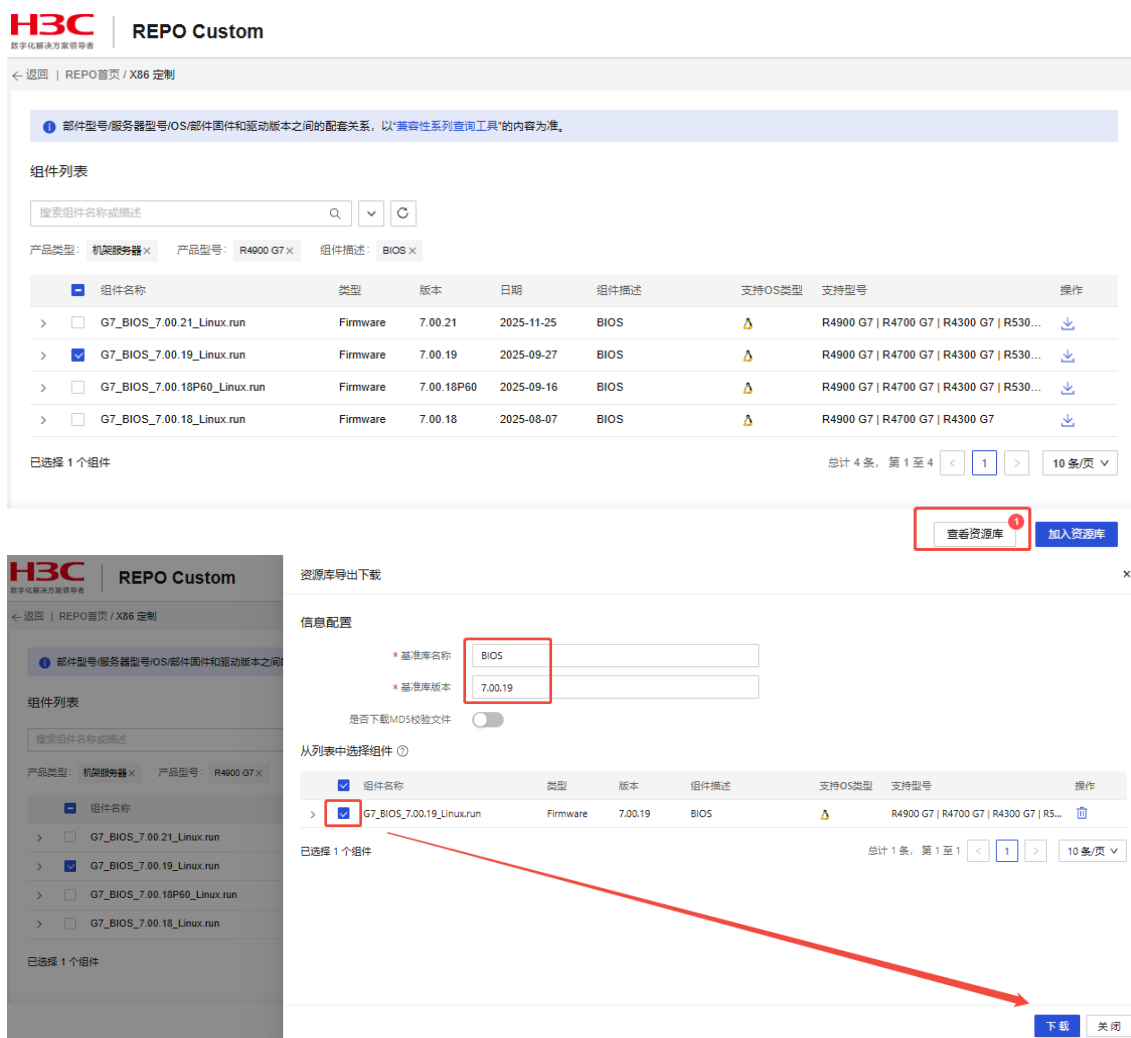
H3C
数字化解决方案领导者
REPO Custom

← 返回 | REPO首页 / X86 定制

部件型号/服务器型号/OS/部件固件和驱动版本之间的配套关系，以"兼容性系列查询工具"的内容为准。

组件列表

搜索组件名称或描述

产品类型: 机架服务器 × 产品型号: R4900 G7 × 组件描述: BIOS ×

| 组件名称 | 类型 | 版本 | 日期 | 组件描述 | 支持OS类型 | 支持型号 | 操作 |
|---|---|---|---|---|---|---|---|
| G7_BIOS_7.00.21_Linux.run | Firmware | 7.00.21 | 2025-11-25 | BIOS | | R4900 G7 \| R4700 G7 \| R4300 G7 \| R530... | |
| G7_BIOS_7.00.19_Linux.run | Firmware | 7.00.19 | 2025-09-27 | BIOS | | R4900 G7 \| R4700 G7 \| R4300 G7 \| R530... | |
| G7_BIOS_7.00.18P60_Linux.run | Firmware | 7.00.18P60 | 2025-09-16 | BIOS | | R4900 G7 \| R4700 G7 \| R4300 G7 \| R530... | |
| G7_BIOS_7.00.18_Linux.run | Firmware | 7.00.18 | 2025-08-07 | BIOS | | R4900 G7 \| R4700 G7 \| R4300 G7 | |

已选择 1 个组件

总计 4 条, 第 1 至 4 < 1 > 10 条/页

查看资源库 1 加入资源库

H3C
数字化解决方案领导者
REPO Custom

← 返回 | REPO首页 / X86 定制

部件型号/服务器型号/OS/部件固件和驱动版本之间的配

组件列表

搜索组件名称或描述

产品类型: 机架服务器 × 产品型号: R4900 G7 ×

组件名称
G7_BIOS_7.00.21_Linux.run
G7_BIOS_7.00.19_Linux.run
G7_BIOS_7.00.18P60_Linux.run
G7_BIOS_7.00.18_Linux.run

已选择 1 个组件

资源库导出下载 ×

信息配置

* 基准库名称 BIOS

* 基准库版本 7.00.19

是否下载MD5校验文件

从列表中选择组件

| 组件名称 | 类型 | 版本 | 组件描述 | 支持OS类型 | 支持型号 | 操作 |
|---|---|---|---|---|---|---|
| G7_BIOS_7.00.19_Linux.run | Firmware | 7.00.19 | BIOS | | R4900 G7 \| R4700 G7 \| R4300 G7 \| R5... | |

已选择 1 个组件

总计 1 条, 第 1 至 1 < 1 > 10 条/页

下载 关闭